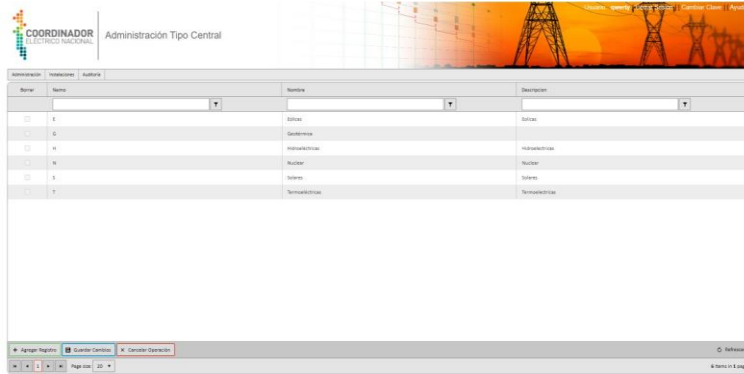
COORDINADOR
ELÉCTRICO NACIONAL

Administración Tipo Central

Usuario: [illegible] | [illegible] | Cambiar Clave | Ayuda

Administración | Instalaciones | Auditoria

| Borrar | Nemo | Nombre | Descripcion |
|---|---|---|---|
| | | | |
| | E | Eolicas | Eolicas |
| | G | Geotérmicas | |
| | H | Hidroeléctricas | Hidroelectricas |
| | N | Nuclear | Nuclear |
| | S | Solares | Solares |
| | T | Termoeléctricas | Termoelectricas |

+ Agregar Registro | Guardar Cambios | × Cancelar Operación | Refresh

1 | Page size: 20

6 items in 1 pag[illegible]